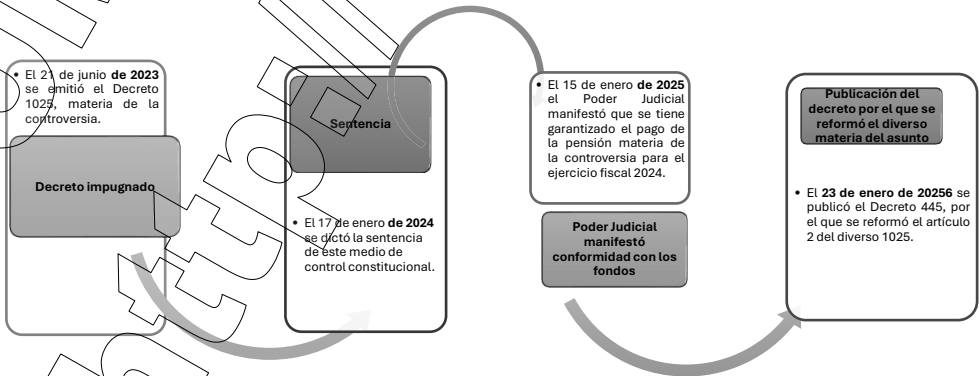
• El 21 de junio **de 2023** se emitió el Decreto 1025, materia de la controversia.

Decreto impugnado

Sentencia

• El 17 de enero **de 2024** se dictó la sentencia de este medio de control constitucional.

• El 15 de enero **de 2025** el Poder Judicial manifestó que se tiene garantizado el pago de la pensión materia de la controversia para el ejercicio fiscal 2024.

Poder Judicial manifestó conformidad con los fondos

Publicación del decreto por el que se reformó el diverso materia del asunto

• El **23 de enero de 20256** se publicó el Decreto 445, por el que se reformó el artículo 2 del diverso 1025.